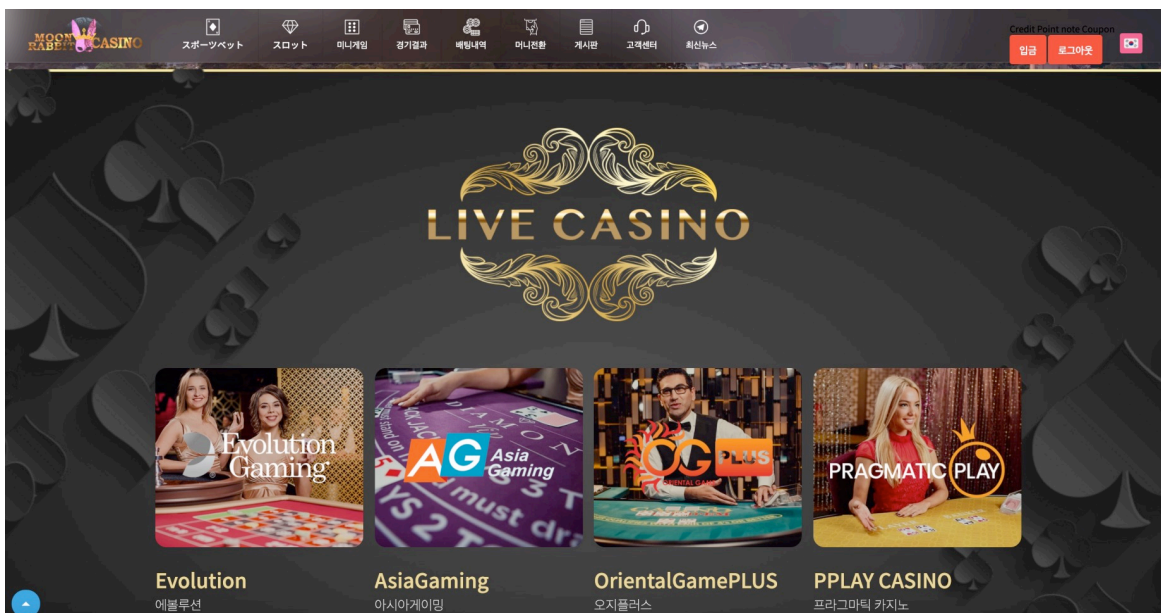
MOON RABBIT CASINO

スポーツベット
スロット
미니게임
경기결과
배팅내역
머니전환
게시판
고객센터
최신뉴스

Credit Point note Coupon
입금
로그아웃

LIVE CASINO

Evolution Gaming

AG Asia Gaming

OG PLUS ORIENTAL GAME

PRAGMATIC PLAY

Evolution
에볼루션

AsiaGaming
아시아게이밍

OrientalGamePLUS
오지플러스

PPLAY CASINO
프라그마틱 카지노